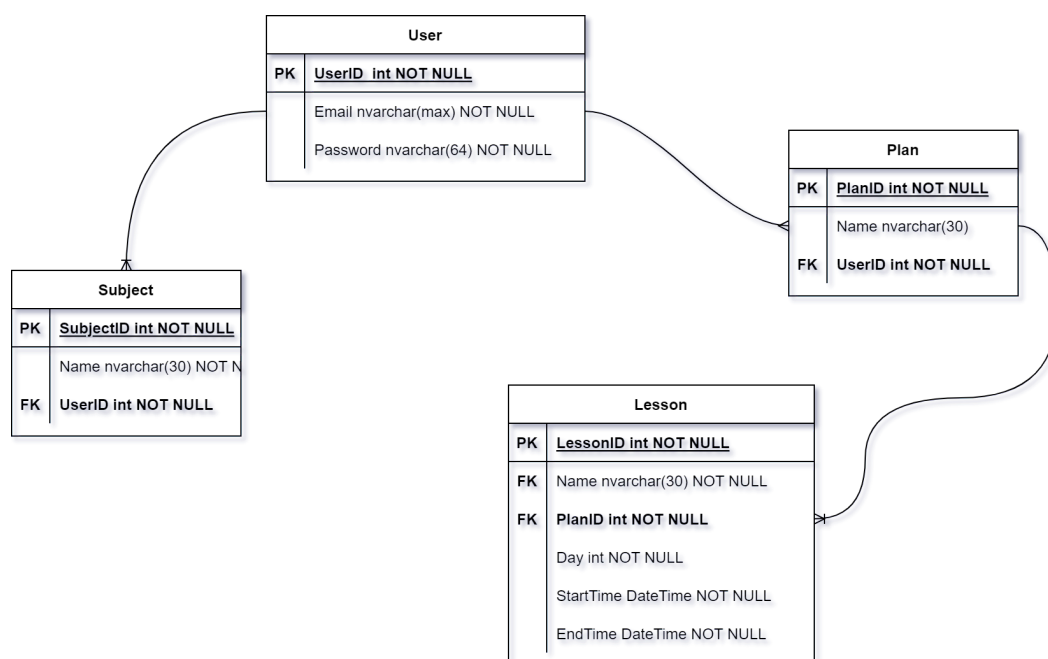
User

| PK | UserID int NOT NULL |
|---|---|
| | Email nvarchar(max) NOT NULL |
| | Password nvarchar(64) NOT NULL |

Plan

| PK | PlanID int NOT NULL |
|---|---|
| | Name nvarchar(30) |
| FK | UserID int NOT NULL |

Subject

| PK | SubjectID int NOT NULL |
|---|---|
| | Name nvarchar(30) NOT N |
| FK | UserID int NOT NULL |

Lesson

| PK | LessonID int NOT NULL |
|---|---|
| FK | Name nvarchar(30) NOT NULL |
| FK | PlanID int NOT NULL |
| | Day int NOT NULL |
| | StartTime DateTime NOT NULL |
| | EndTime DateTime NOT NULL |